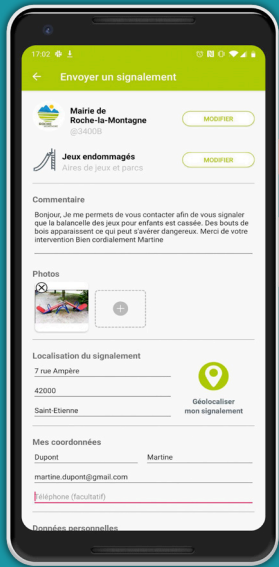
17:02

Envoyer un signalement

Mairie de Roche-la-Montagne
@3400B

MODIFIER

Jeux endommagés
Aires de jeux et parcs

MODIFIER

Commentaire

Bonjour, Je me permets de vous contacter afin de vous signaler que la balancelle des jeux pour enfants est cassée. Des bouts de bois apparaissent ce qui peut s'avérer dangereux. Merci de votre intervention Bien cordialement Martine

Photos

Localisation du signalement

7 rue Ampère

42000

Saint-Etienne

Géolocaliser mon signalement

Mes coordonnées

Dupont

Martine

martine.dupont@gmail.com

Téléphone (facultatif)

Données personnelles